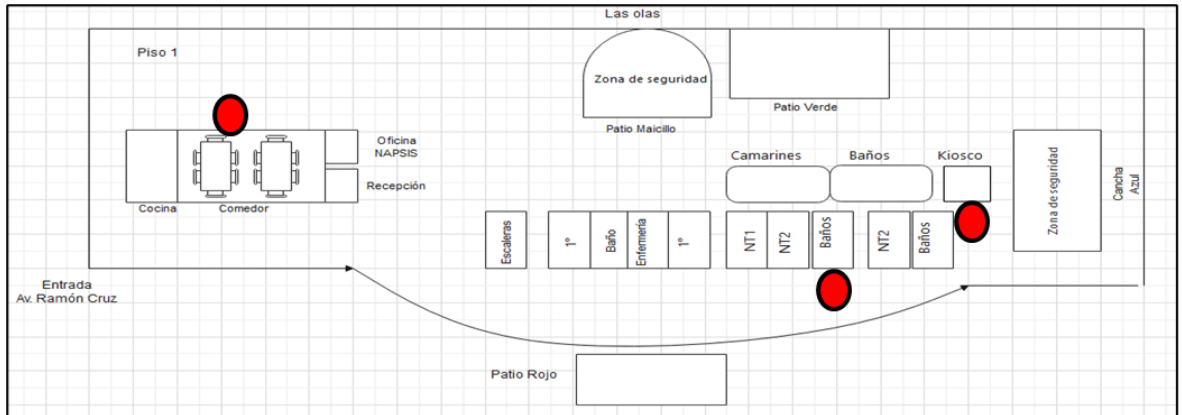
Las olas

Piso 1

Zona de seguridad

Patio Maicillo

Patio Verde

Oficina NAPSIS

Recepción

Cocina

Comedor

Camarines

Baños

Kiosco

Zona de seguridad

Cancha Azul

Escaleras

1°

Baño

Enfermería

1°

NT1

NT2

Baños

NT2

Baños

Entrada
Av. Ramón Cruz

Patio Rojo